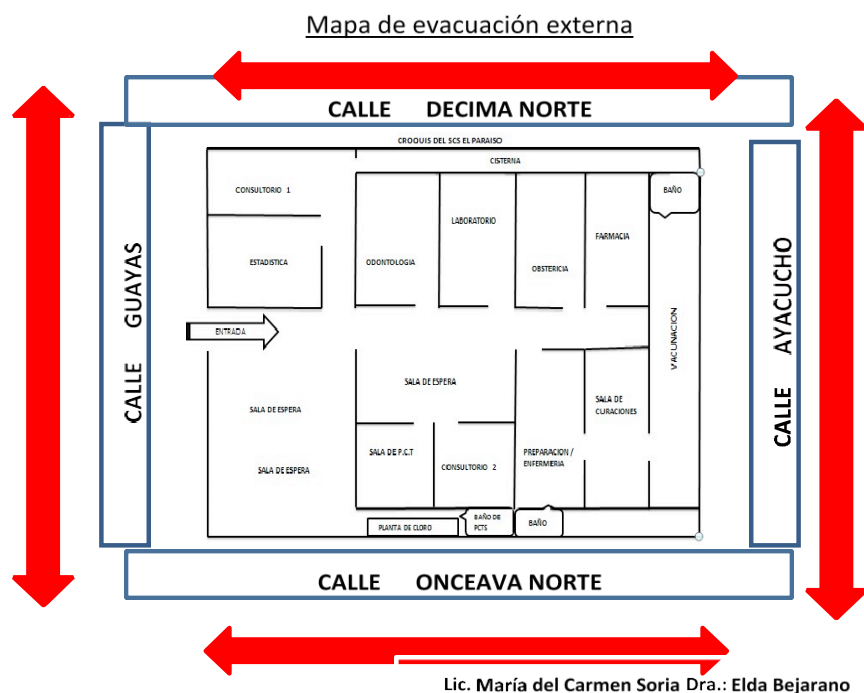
Mapa de evacuación externa

CALLE DECIMA NORTE

CROQUIS DEL SCS EL PARAISO

CISTERNA

CONSULTORIO 1

BAÑO

LABORATORIO

FARMACIA

ESTADISTICA

ODONTOLOGIA

OBSTERICIA

CALLE GUAYAS

CALLE AYACUCHO

ENTRADA

VACUNACION

SALA DE ESPERA

SALA DE CURACIONES

SALA DE ESPERA

SALA DE ESPERA

SALA DE P.C.T

CONSULTORIO 2

PREPARACION / ENFERMERIA

PLANTA DE CLORO

BAÑO DE PCTS

BAÑO

CALLE ONCEAVA NORTE

Lic. María del Carmen Soria Dra.: Elda Bejarano